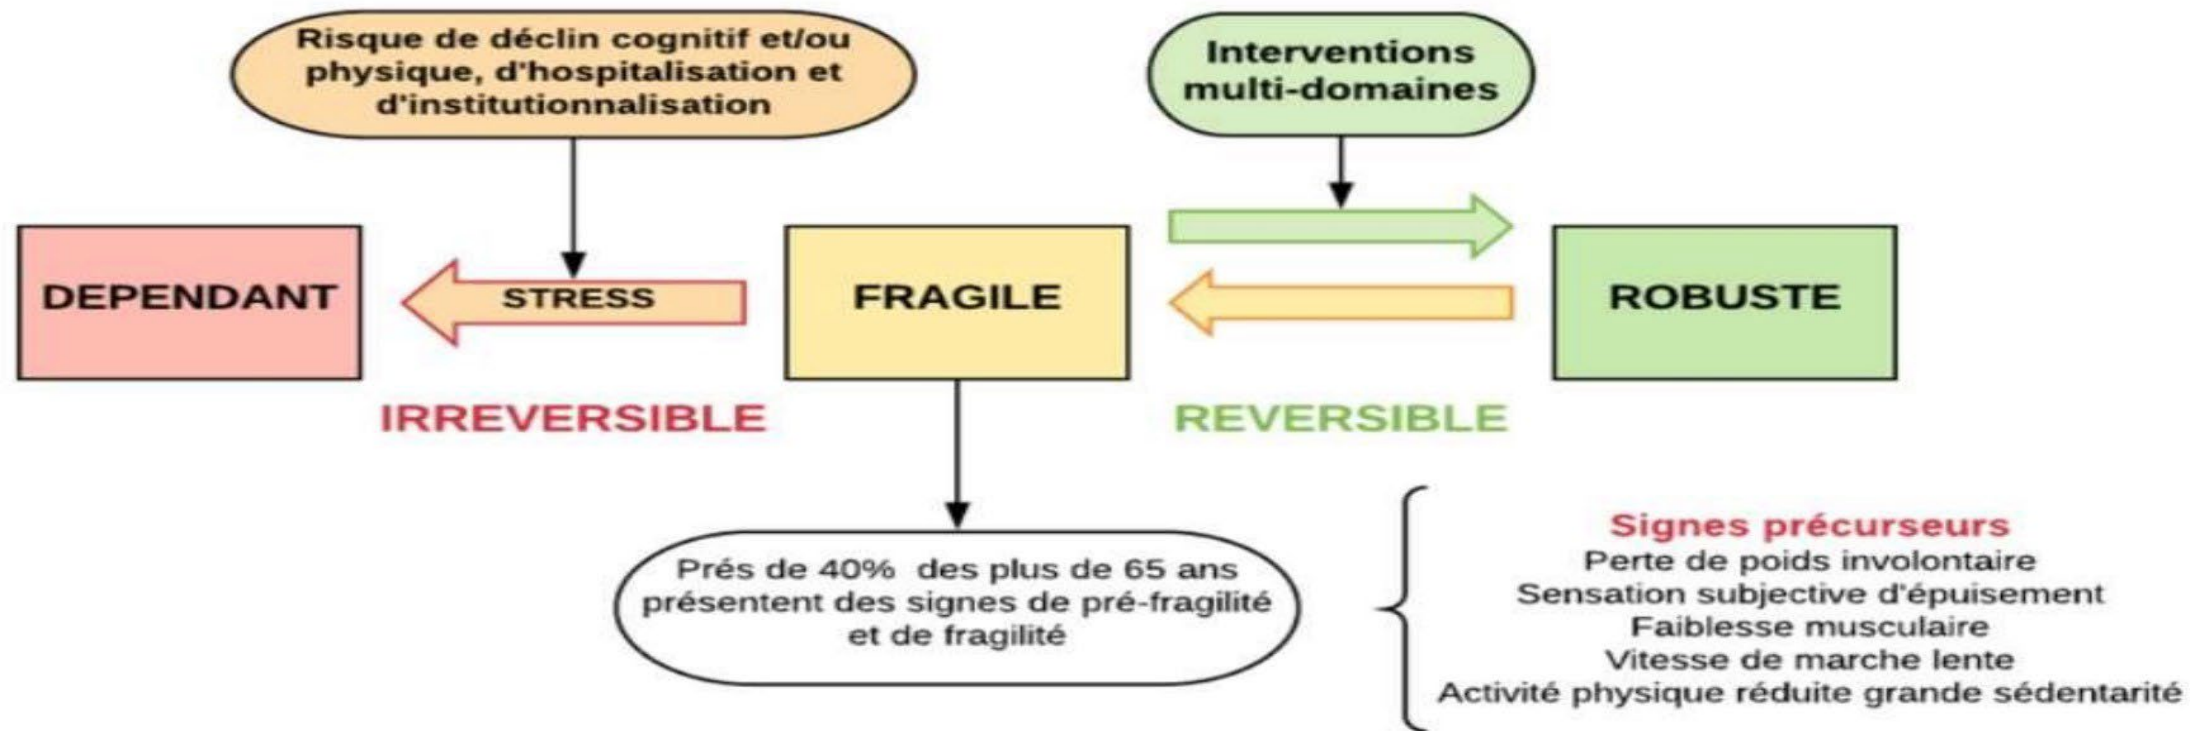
Risque de déclin cognitif et/ou physique, d'hospitalisation et d'institutionnalisation

Interventions multi-domaines

DEPENDANT

STRESS

FRAGILE

ROBUSTE

IRREVERSIBLE

REVERSIBLE

Prés de 40% des plus de 65 ans présentent des signes de pré-fragilité et de fragilité

Signes précurseurs
Perte de poids involontaire
Sensation subjective d'épuisement
Faiblesse musculaire
Vitesse de marche lente
Activité physique réduite grande sédentarité